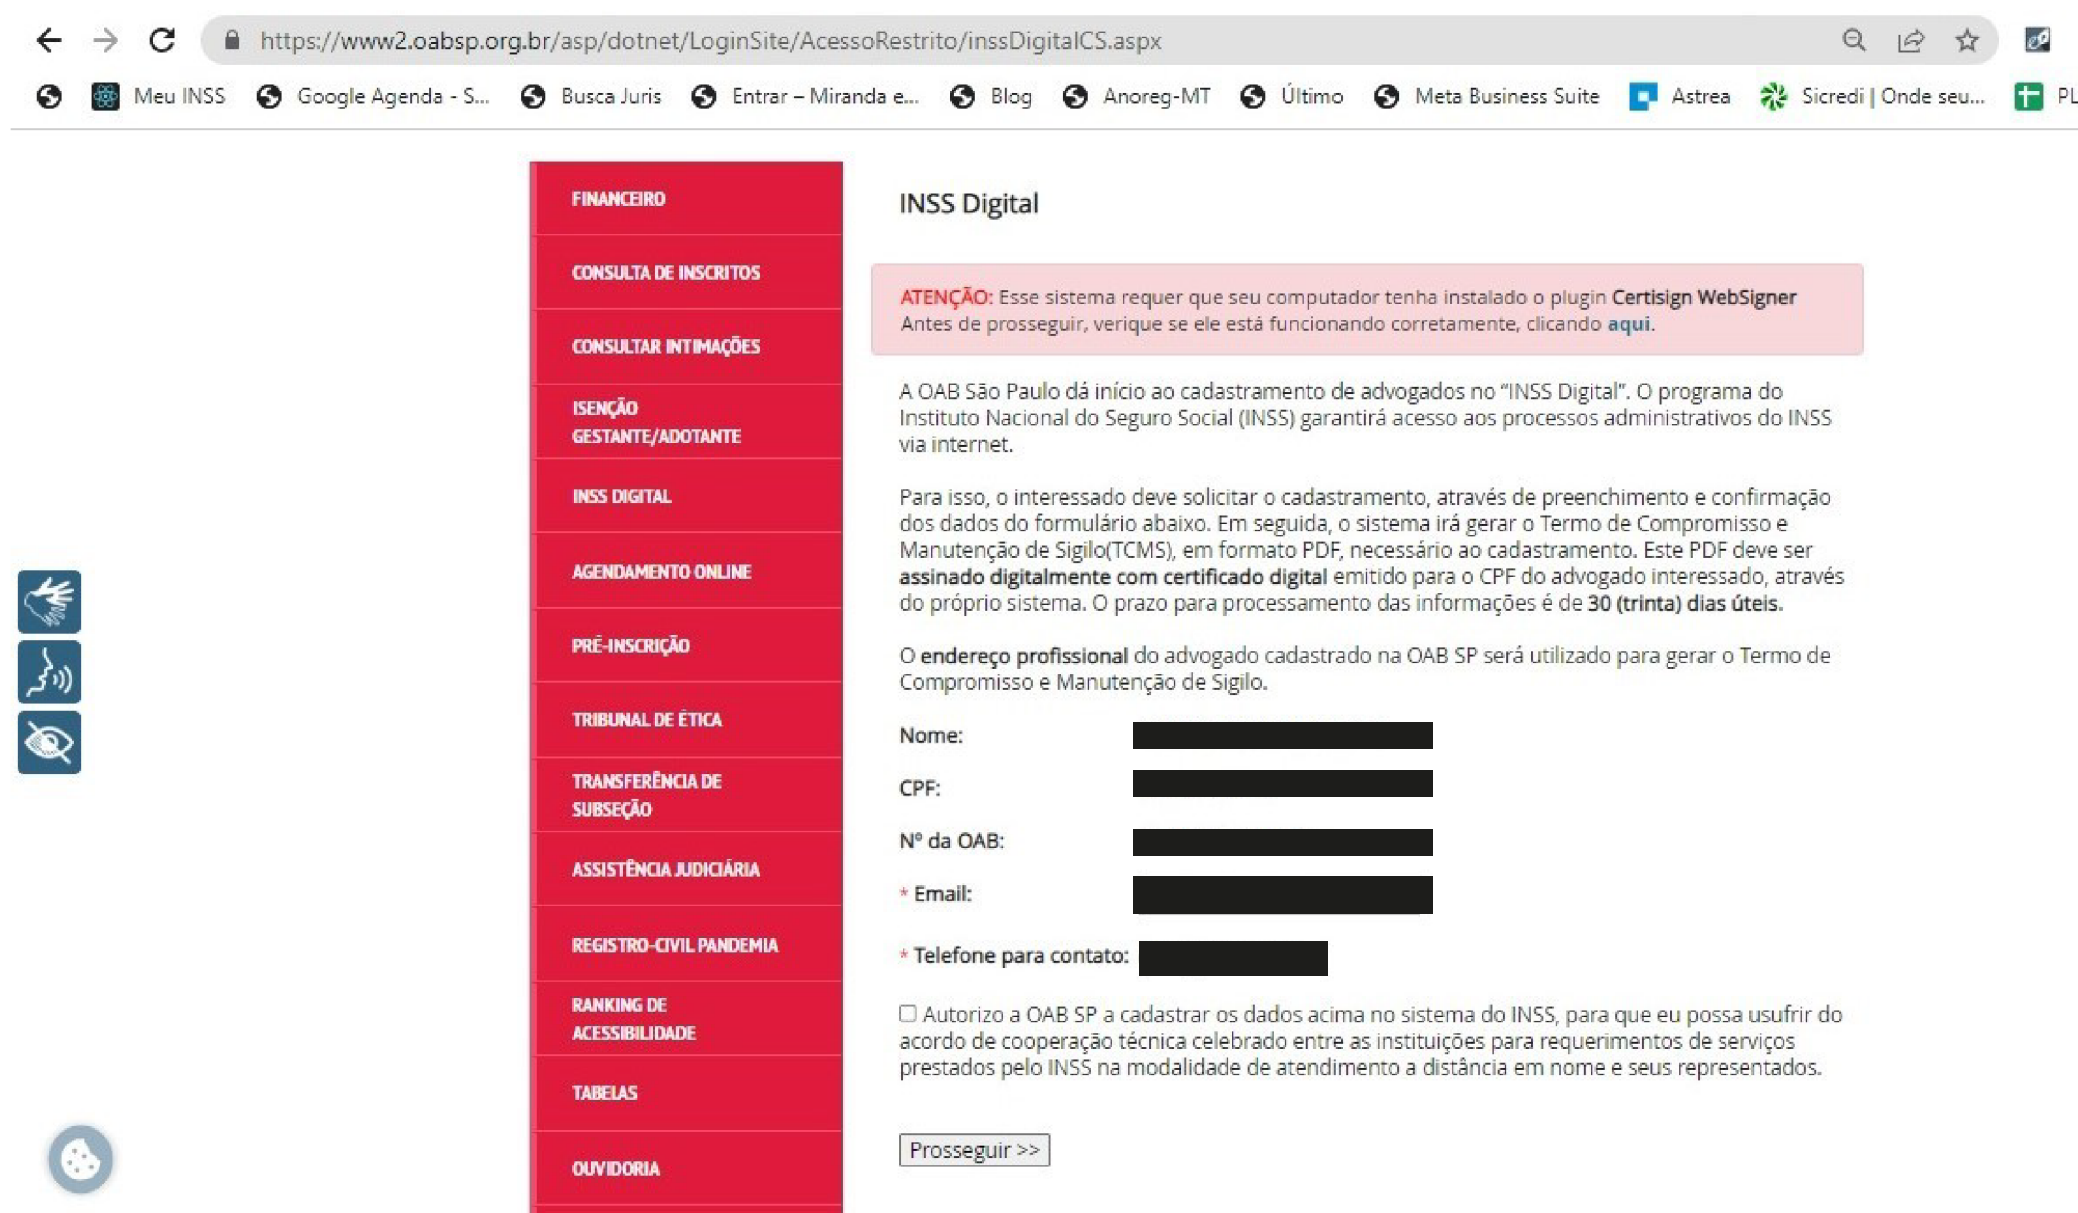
https://www2.oabsp.org.br/asp/dotnet/LoginSite/AcessoRestrito/inssDigitalCS.aspx

Meu INSS | Google Agenda - S... | Busca Juris | Entrar – Miranda e... | Blog | Anoreg-MT | Último | Meta Business Suite | Astrea | Sicredi | Onde seu... | PL

FINANCEIRO
CONSULTA DE INSCRITOS
CONSULTAR INTIMAÇÕES
ISENÇÃO GESTANTE/ADOTANTE
INSS DIGITAL
AGENDAMENTO ONLINE
PRÉ-INSCRIÇÃO
TRIBUNAL DE ÉTICA
TRANSFERÊNCIA DE SUBSEÇÃO
ASSISTÊNCIA JUDICIÁRIA
REGISTRO-CIVIL PANDEMIA
RANKING DE ACESSIBILIDADE
TABELAS
OUVIDORIA

INSS Digital

ATENÇÃO: Esse sistema requer que seu computador tenha instalado o plugin Certisign WebSigner
Antes de prosseguir, verique se ele está funcionando corretamente, clicando aqui.

A OAB São Paulo dá início ao cadastramento de advogados no "INSS Digital". O programa do Instituto Nacional do Seguro Social (INSS) garantirá acesso aos processos administrativos do INSS via internet.

Para isso, o interessado deve solicitar o cadastramento, através de preenchimento e confirmação dos dados do formulário abaixo. Em seguida, o sistema irá gerar o Termo de Compromisso e Manutenção de Sigilo(TCMS), em formato PDF, necessário ao cadastramento. Este PDF deve ser assinado digitalmente com certificado digital emitido para o CPF do advogado interessado, através do próprio sistema. O prazo para processamento das informações é de 30 (trinta) dias úteis.

O endereço profissional do advogado cadastrado na OAB SP será utilizado para gerar o Termo de Compromisso e Manutenção de Sigilo.

Nome:
CPF:
Nº da OAB:
* Email:
* Telefone para contato:

Autorizo a OAB SP a cadastrar os dados acima no sistema do INSS, para que eu possa usufrir do acordo de cooperação técnica celebrado entre as instituições para requerimentos de serviços prestados pelo INSS na modalidade de atendimento a distância em nome e seus representados.

Prosseguir >>